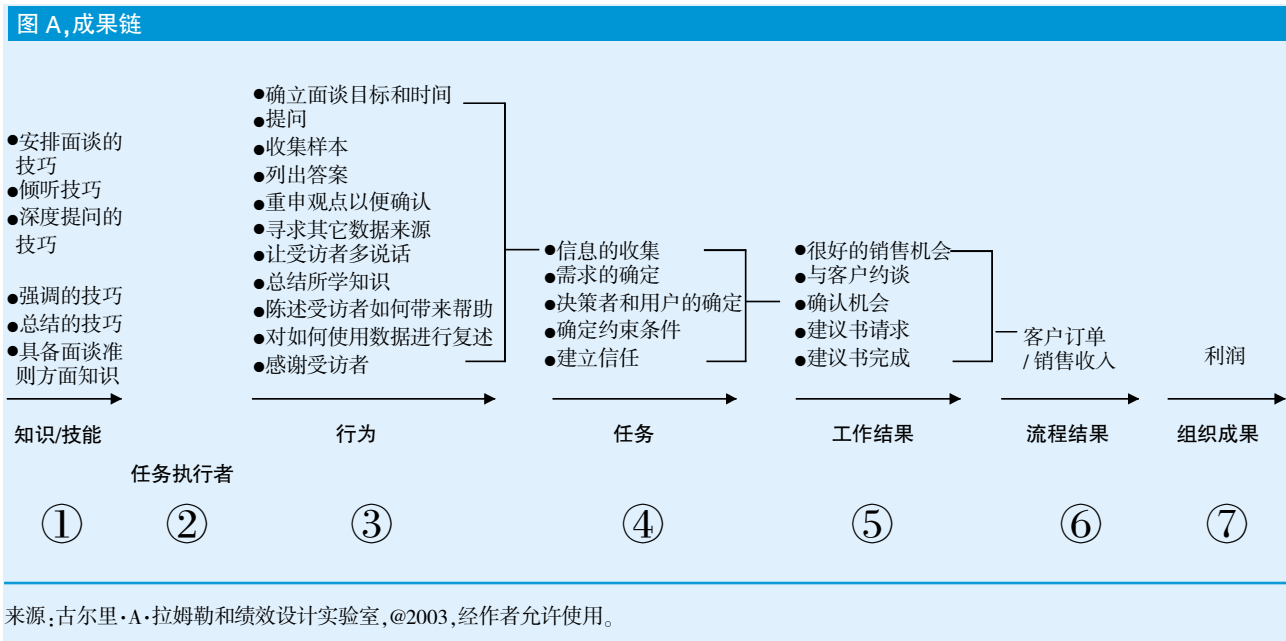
图 A,成果链

●安排面谈的技巧
●倾听技巧
●深度提问的技巧

●强调的技巧
●总结的技巧
●具备面谈准则方面知识

知识/技能

任务执行者

①

②

●确立面谈目标和时间
●提问
●收集样本
●列出答案
●重申观点以便确认
●寻求其它数据来源
●让受访者多说话
●总结所学知识
●陈述受访者如何带来帮助
●对如何使用数据进行复述
●感谢受访者

行为

③

●信息的收集
●需求的确定
●决策者和用户的确定
●确定约束条件
●建立信任

任务

④

●很好的销售机会
●与客户约谈
●确认机会
●建议书请求
●建议书完成

工作结果

⑤

客户订单 / 销售收入

流程结果

⑥

利润

组织成果

⑦

来源:古尔里·A·拉姆勒和绩效设计实验室,@2003,经作者允许使用。